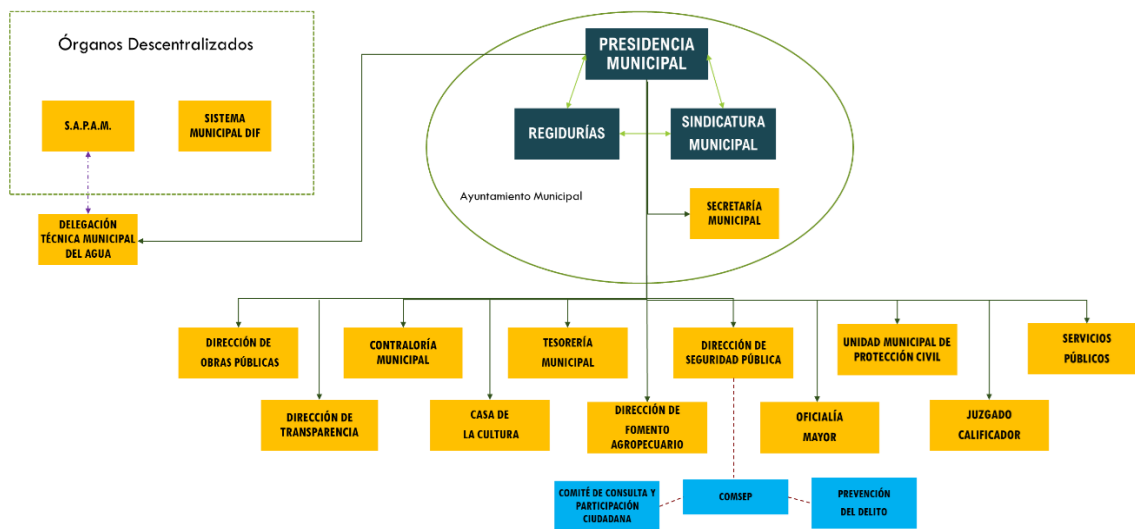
Órganos Descentralizados

S.A.P.A.M.

SISTEMA MUNICIPAL DIF

DELEGACIÓN TÉCNICA MUNICIPAL DEL AGUA

PRESIDENCIA MUNICIPAL

REGIDURÍAS

SINDICATURA MUNICIPAL

Ayuntamiento Municipal

SECRETARÍA MUNICIPAL

DIRECCIÓN DE OBRAS PÚBLICAS

CONTRALORÍA MUNICIPAL

TESORERÍA MUNICIPAL

DIRECCIÓN DE SEGURIDAD PÚBLICA

UNIDAD MUNICIPAL DE PROTECCIÓN CIVIL

SERVICIOS PÚBLICOS

DIRECCIÓN DE TRANSPARENCIA

CASA DE LA CULTURA

DIRECCIÓN DE FOMENTO AGROPECUARIO

OFICIALÍA MAYOR

JUZGADO CALIFICADOR

COMITÉ DE CONSULTA Y PARTICIPACIÓN CIUDADANA

COMSEP

PREVENCIÓN DEL DELITO